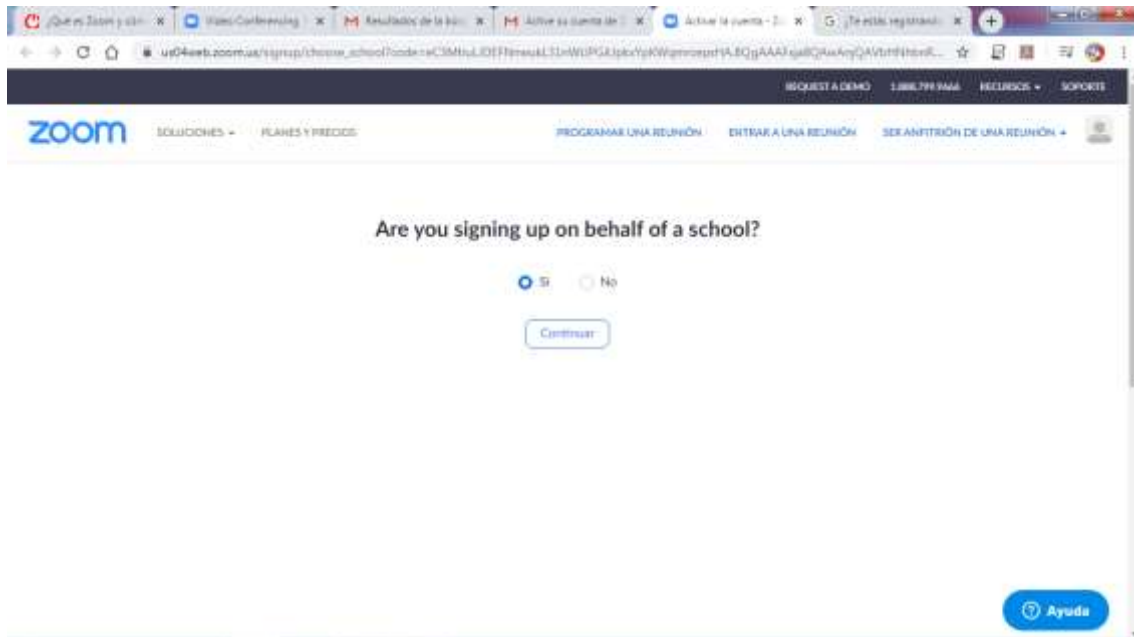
¿Qué es Zoom y cóm × Video Conferencing × Resultados de la bús × Active su cuenta de × Activar la cuenta - Z × ¡Te estás registrand ×

us04web.zoom.us/signup/choose_school?code=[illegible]

REQUEST A DEMO 1.888.799.9666 RECURSOS SOPORTE

zoom SOLUCIONES PLANES Y PRECIOS PROGRAMAR UNA REUNIÓN ENTRAR A UNA REUNIÓN SER ANFITRIÓN DE UNA REUNIÓN

Are you signing up on behalf of a school?

Sí No

Continuar

Ayuda